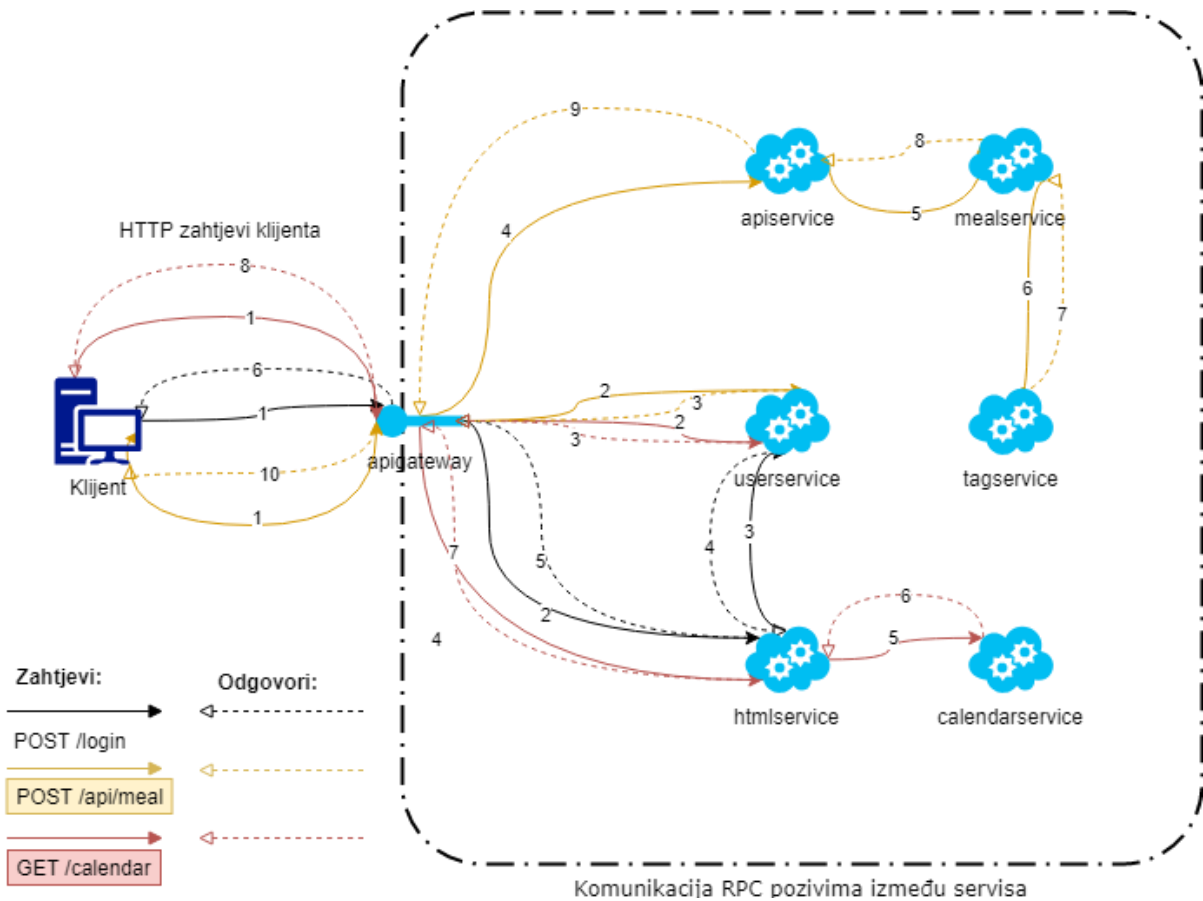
HTTP zahtjevi klijenta

8
1
6
1
10
1
Klijent
apigateway

9
4
apiservice
8
5
mealservice
6
7
2
3
2
3
userservice
tagservice
7
5
4
3
2
4
6
5
htmlservice
calendarservice

Zahtjevi:
Odgovori:
POST /login
POST /api/meal
GET /calendar

Komunikacija RPC pozivima između servisa